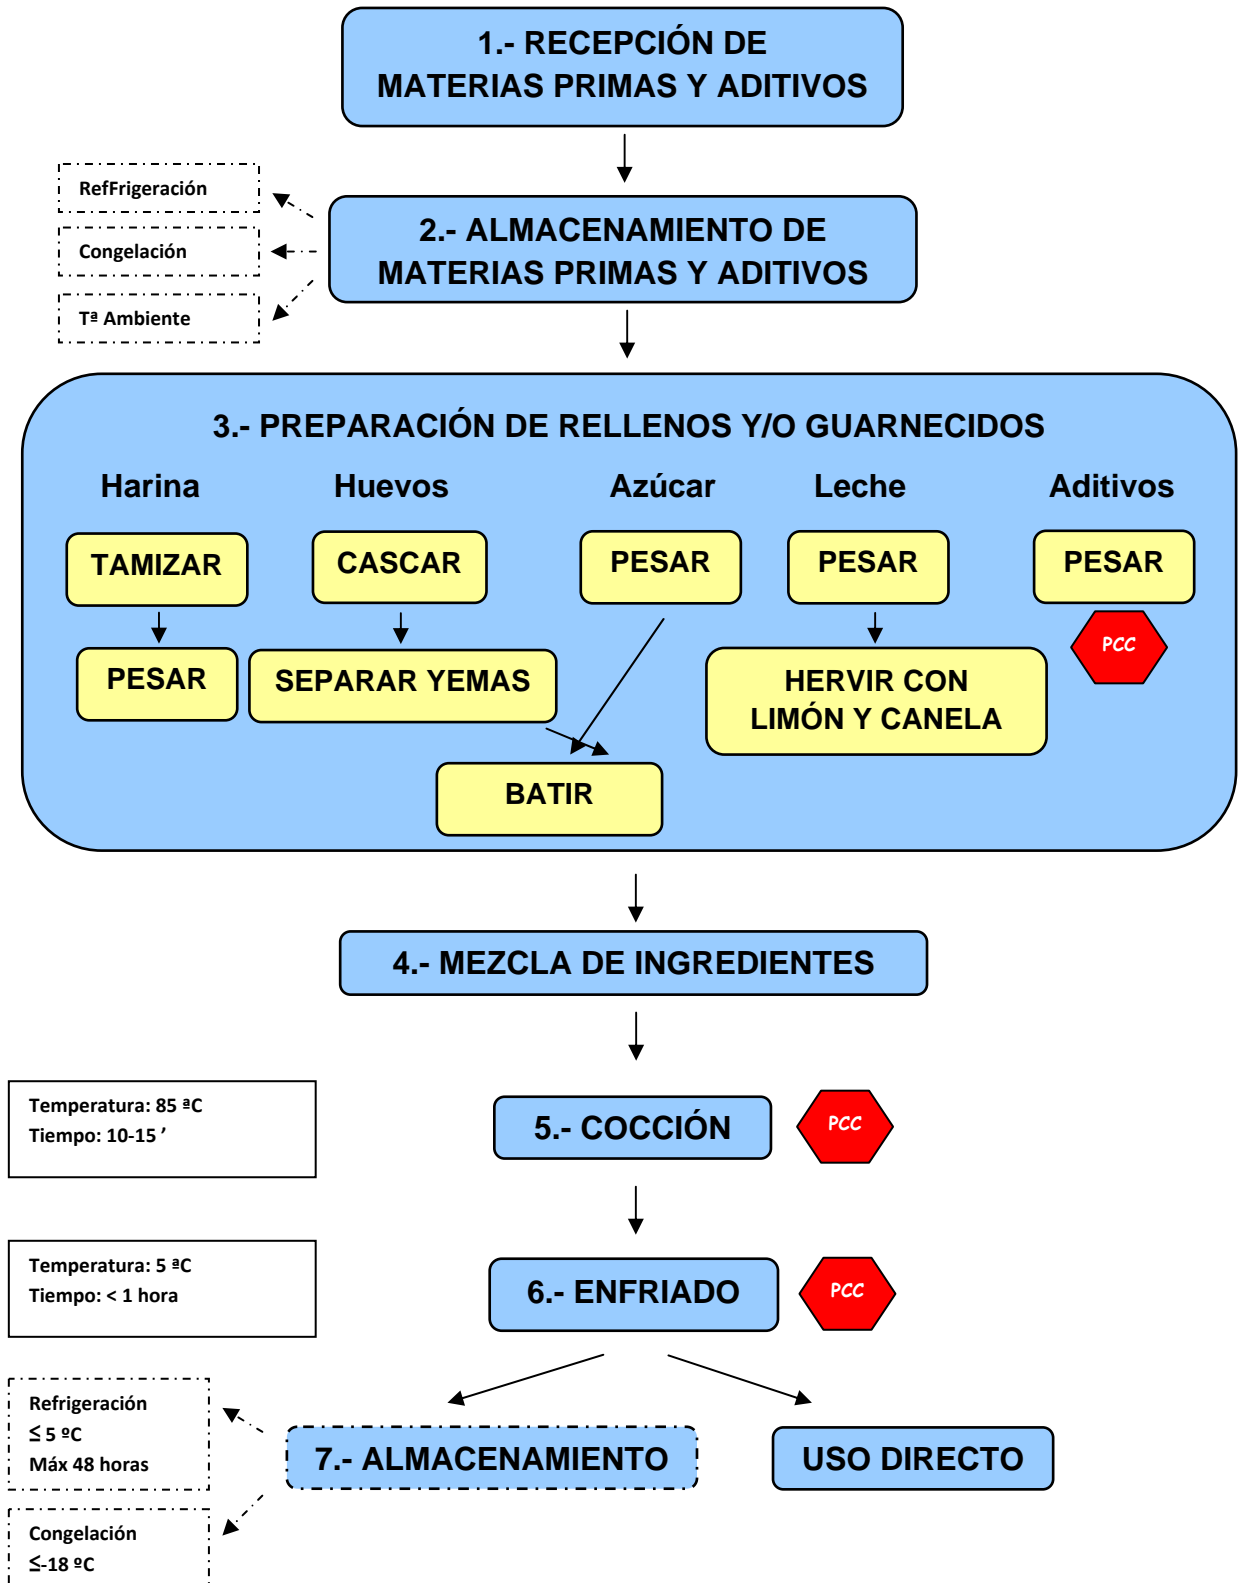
1.- RECEPCIÓN DE MATERIAS PRIMAS Y ADITIVOS

RefFrigeración

Congelación

Tª Ambiente

2.- ALMACENAMIENTO DE MATERIAS PRIMAS Y ADITIVOS

3.- PREPARACIÓN DE RELLENOS Y/O GUARNECIDOS

Harina

Huevos

Azúcar

Leche

Aditivos

TAMIZAR

CASCAR

PESAR

PESAR

PESAR

PCC

PESAR

SEPARAR YEMAS

HERVIR CON LIMÓN Y CANELA

BATIR

4.- MEZCLA DE INGREDIENTES

Temperatura: 85 ªC
Tiempo: 10-15 ʼ

5.- COCCIÓN

PCC

Temperatura: 5 ªC
Tiempo: < 1 hora

6.- ENFRIADO

PCC

Refrigeración
≤ 5 ºC
Máx 48 horas

7.- ALMACENAMIENTO

USO DIRECTO

Congelación
≤-18 ºC